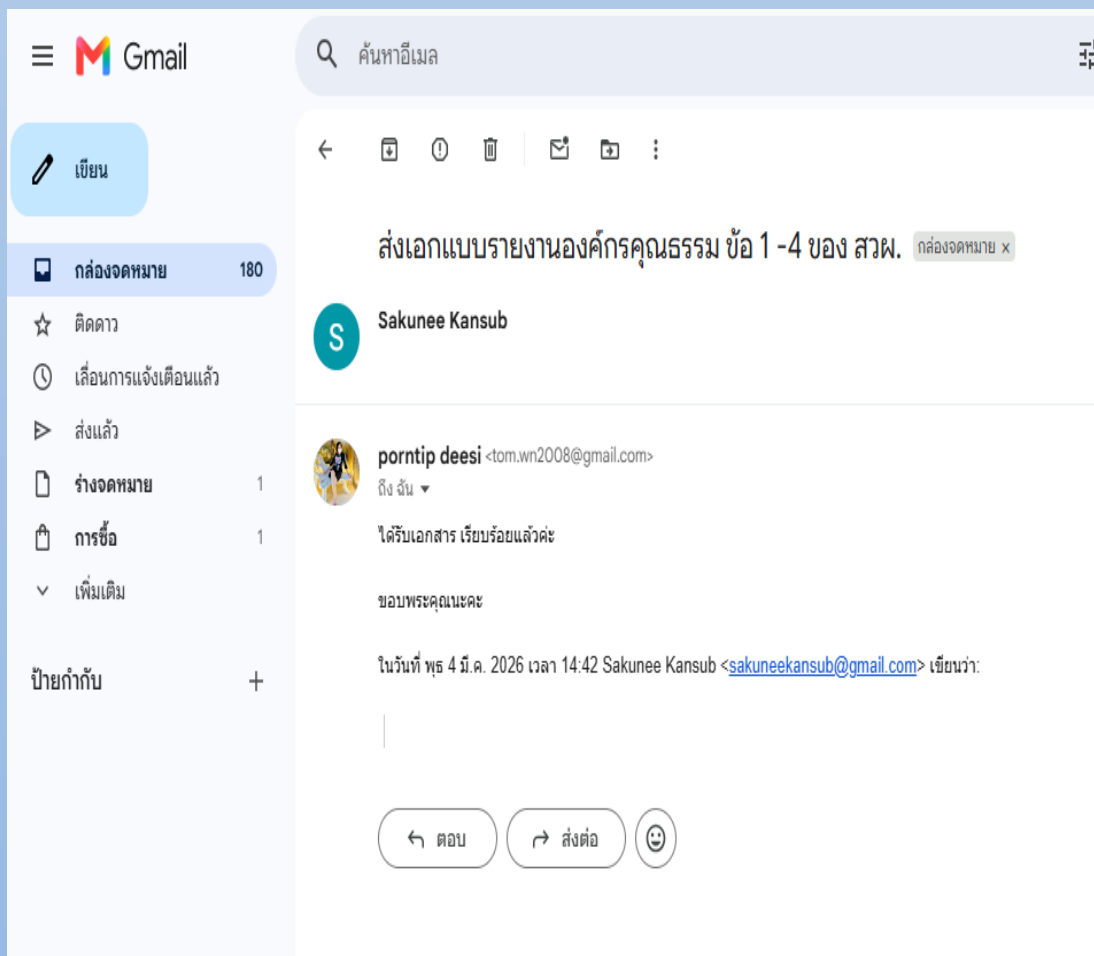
Gmail

ค้นหาอีเมล

เขียน

กล่องจดหมาย 180

ติดดาว

เลื่อนการแจ้งเตือนแล้ว

ส่งแล้ว

ร่างจดหมาย 1

การซื้อ 1

เพิ่มเติม

ป้ายกำกับ +

ส่งเอกแบบรายงานองค์กรคุณธรรม ข้อ 1 -4 ของ สวผ. กล่องจดหมาย x

Sakunee Kansub

porntip deesi <tom.wn2008@gmail.com>
ถึง ฉัน

ได้รับเอกสาร เรียบร้อยแล้วค่ะ

ขอบพระคุณนะคะ

ในวันที่ พุธ 4 มี.ค. 2026 เวลา 14:42 Sakunee Kansub <sakuneekansub@gmail.com> เขียนว่า:

ตอบ

ส่งต่อ